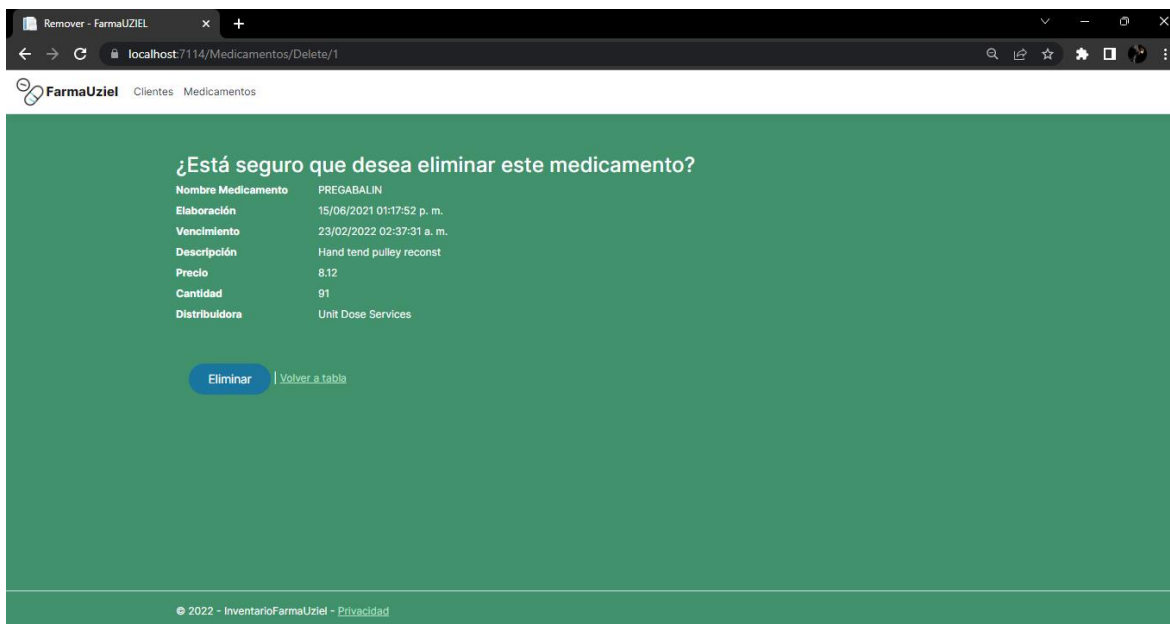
Remover - FarmaUZIEL

localhost:7114/Medicamentos/Delete/1

FarmaUziel Clientes Medicamentos

¿Está seguro que desea eliminar este medicamento?

| | |
|---|---|
| Nombre Medicamento | PREGABALIN |
| Elaboración | 15/06/2021 01:17:52 p. m. |
| Vencimiento | 23/02/2022 02:37:31 a. m. |
| Descripción | Hand tend pulley reconst |
| Precio | 8.12 |
| Cantidad | 91 |
| Distribuidora | Unit Dose Services |

Eliminar | Volver a tabla

© 2022 - InventarioFarmaUziel - Privacidad